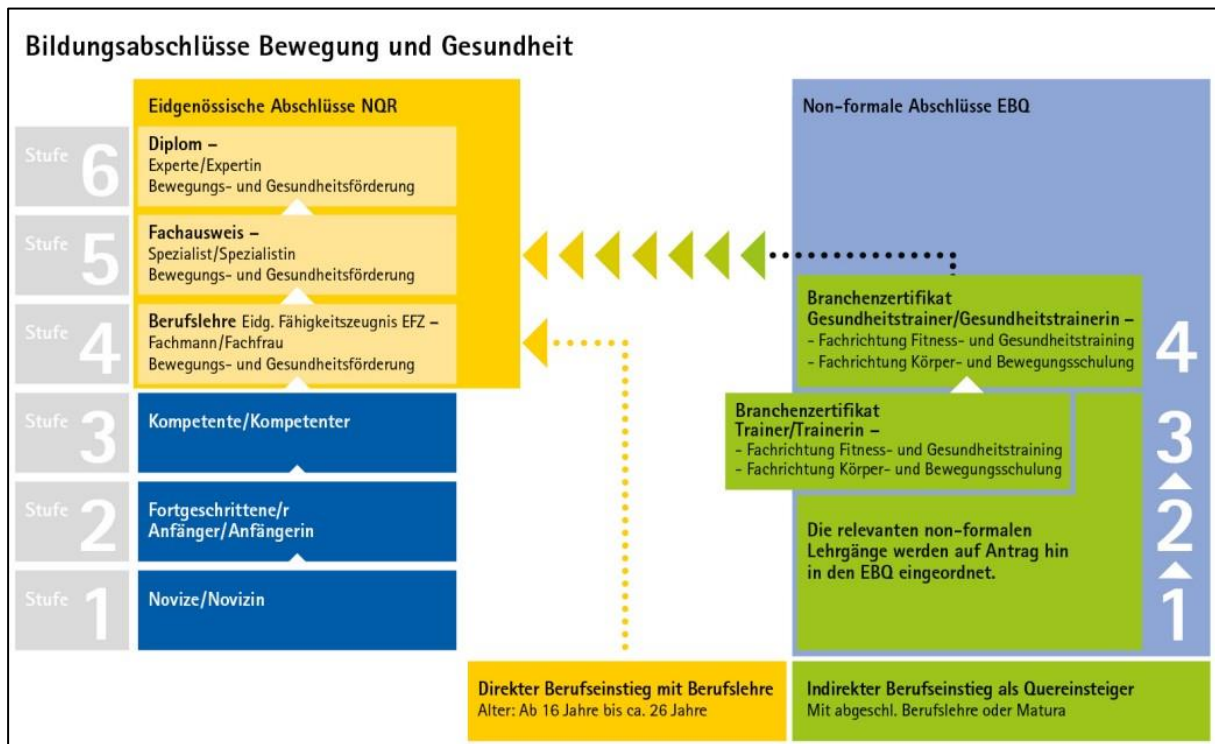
Bildungsabschlüsse Bewegung und Gesundheit

Eidgenössische Abschlüsse NQR

Stufe 6

Diplom –
Experte/Expertin
Bewegungs- und Gesundheitsförderung

Stufe 5

Fachausweis –
Spezialist/Spezialistin
Bewegungs- und Gesundheitsförderung

Stufe 4

Berufslehre Eidg. Fähigkeitszeugnis EFZ –
Fachmann/Fachfrau
Bewegungs- und Gesundheitsförderung

Stufe 3

Kompetente/Kompetenter

Stufe 2

Fortgeschrittene/r
Anfänger/Anfängerin

Stufe 1

Novize/Novizin

Non-formale Abschlüsse EBQ

Branchenzertifikat
Gesundheitstrainer/Gesundheitstrainerin –
- Fachrichtung Fitness- und Gesundheitstraining
- Fachrichtung Körper- und Bewegungsschulung

4

Branchenzertifikat
Trainer/Trainerin –
- Fachrichtung Fitness- und Gesundheitstraining
- Fachrichtung Körper- und Bewegungsschulung

3

2

1

Die relevanten non-formalen Lehrgänge werden auf Antrag hin in den EBQ eingeordnet.

Direkter Berufseinstieg mit Berufslehre
Alter: Ab 16 Jahre bis ca. 26 Jahre

Indirekter Berufseinstieg als Quereinsteiger
Mit abgeschl. Berufslehre oder Matura